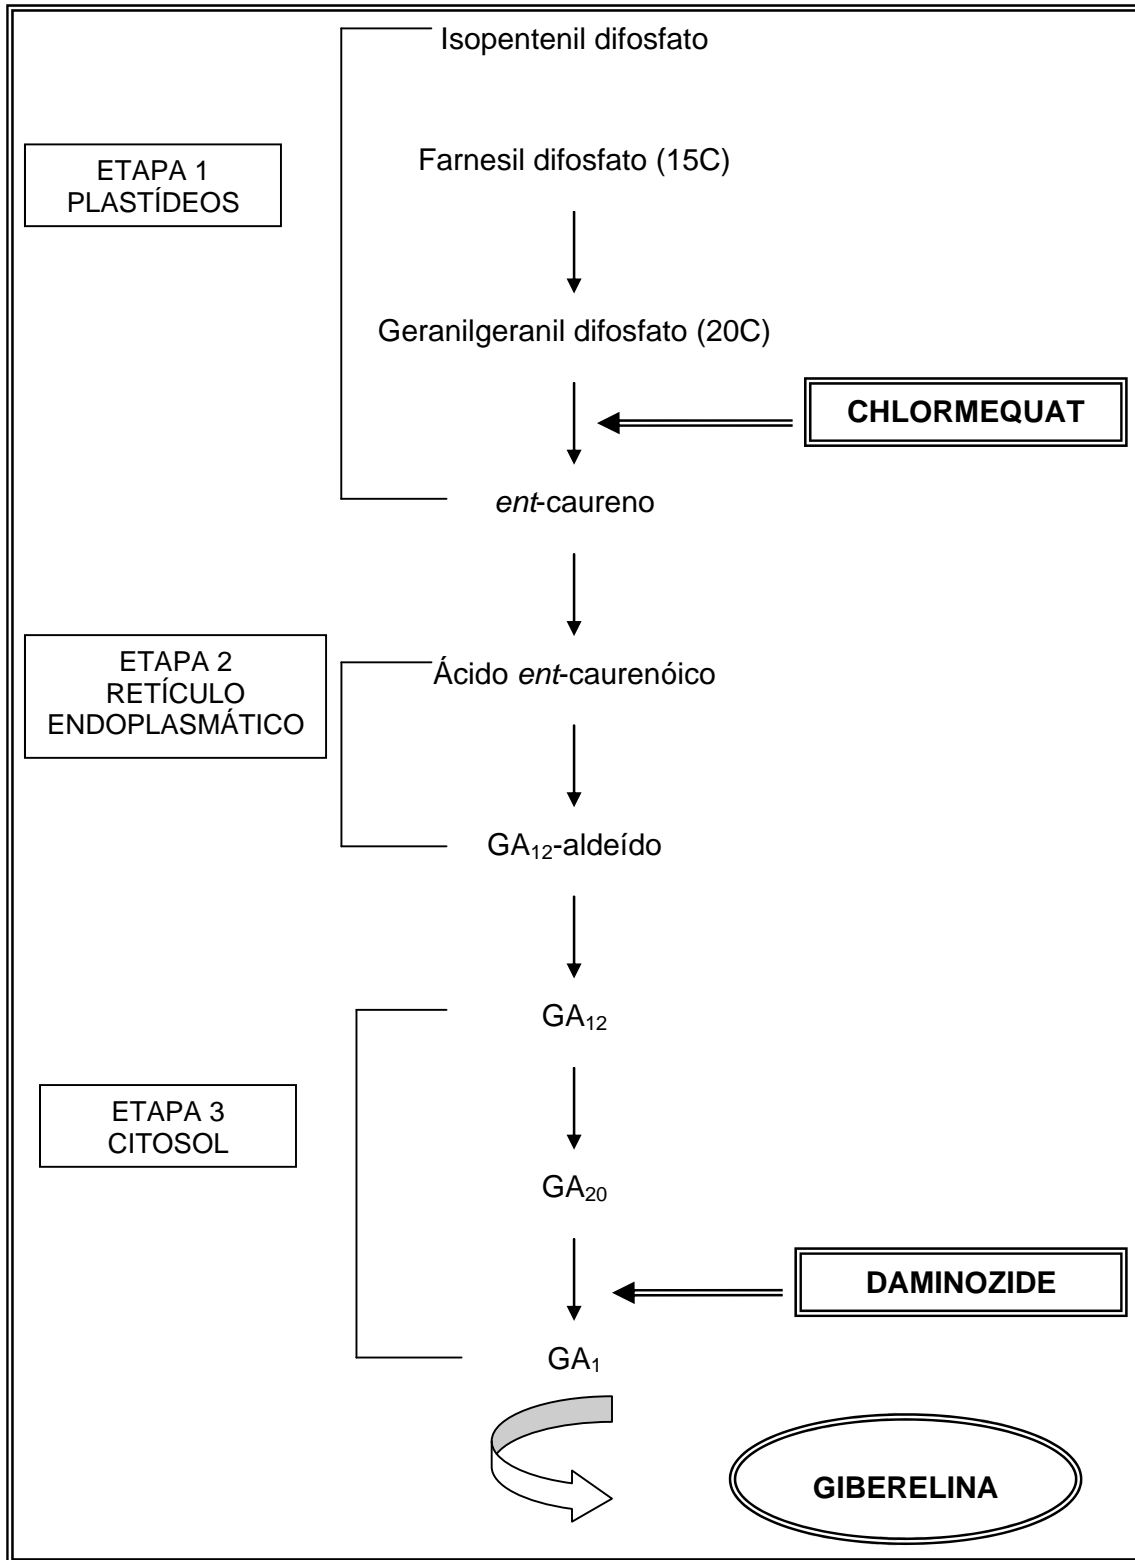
ETAPA 1
PLASTÍDEOS

Isopentenil difosfato

Farnesil difosfato (15C)

Geranilgeranil difosfato (20C)

CHLORMEQUAT

*ent*-caureno

ETAPA 2
RETÍCULO
ENDOPLASMÁTICO

Ácido *ent*-caurenóico

$GA_{12}$-aldeído

ETAPA 3
CITOSOL

$GA_{12}$

$GA_{20}$

DAMINOZIDE

$GA_1$

GIBERELINA